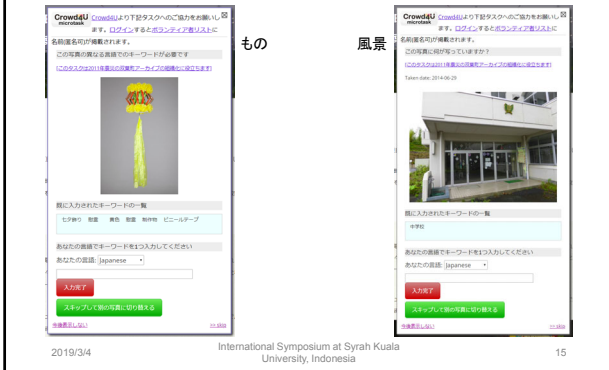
Crowd4U microtask Crowd4Uより下記タスクへのご協力をお願いします。ログインするとボランティア者リストに名前(匿名可)が掲載されます。

この写真の異なる言語でのキーワードが必要です

(このタスクは2011年震災の双葉町アーカイブの組織化に役立ちます)

既に入力されたキーワードの一覧

七夕飾り 飾置 黄色 緑色 製作物 ビニールテープ

あなたの言語でキーワードを1つ入力してください

あなたの言語: Japanese

入力完了

スキップして別の写真に切り替える

今後表示しない

>> skip

もの

風景

Crowd4U microtask Crowd4Uより下記タスクへのご協力をお願いします。ログインするとボランティア者リストに名前(匿名可)が掲載されます。

この写真に何が写っていますか?

(このタスクは2011年震災の双葉町アーカイブの組織化に役立ちます)

Taken date: 2014-06-29

既に入力されたキーワードの一覧

中学校

あなたの言語でキーワードを1つ入力してください

あなたの言語: Japanese

入力完了

スキップして別の写真に切り替える

今後表示しない

>> skip

2019/3/4

International Symposium at Syrah Kuala University, Indonesia

15